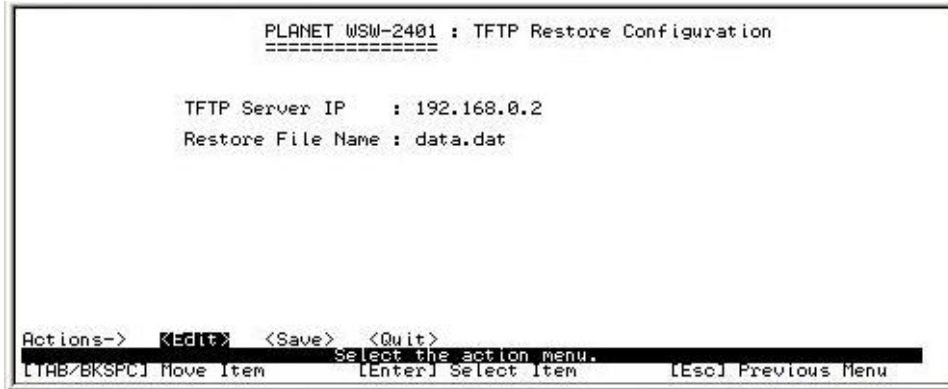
PLANET WSW-2401 : TFTP Restore Configuration
================

TFTP Server IP : 192.168.0.2
Restore File Name : data.dat

Actions-> <Edit> <Save> <Quit>
Select the action menu.
[TAB/BKSPC] Move Item [Enter] Select Item [Esc] Previous Menu